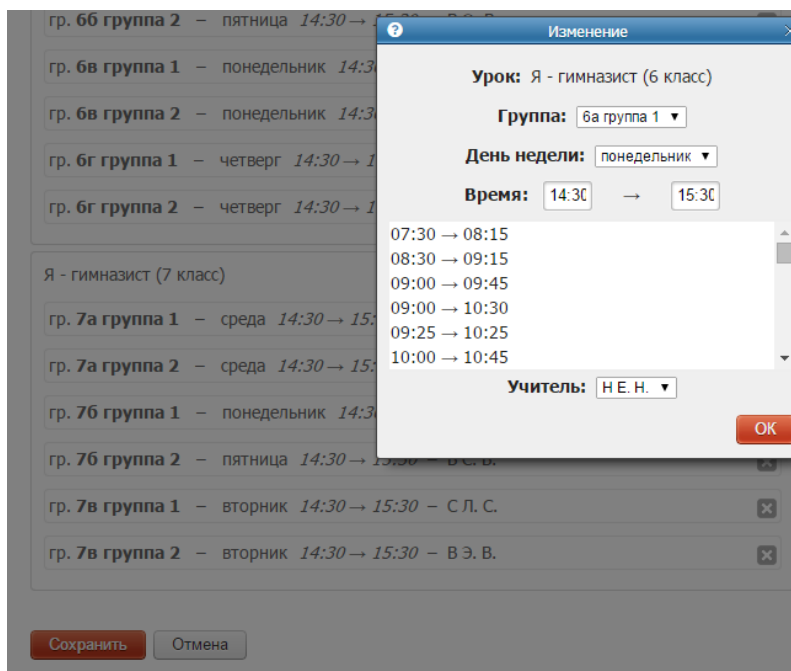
гр. 6б группа 2 – пятница 14:30 → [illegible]

гр. 6в группа 1 – понедельник 14:3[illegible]

гр. 6в группа 2 – понедельник 14:3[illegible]

гр. 6г группа 1 – четверг 14:30 → 1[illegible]

гр. 6г группа 2 – четверг 14:30 → 1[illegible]

Я - гимназист (7 класс)

гр. 7а группа 1 – среда 14:30 → 15:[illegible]

гр. 7а группа 2 – среда 14:30 → 15:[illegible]

гр. 7б группа 1 – понедельник 14:3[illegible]

гр. 7б группа 2 – пятница 14:30 → 15:30 – В С. В.

гр. 7в группа 1 – вторник 14:30 → 15:30 – С Л. С.

гр. 7в группа 2 – вторник 14:30 → 15:30 – В Э. В.

Сохранить Отмена

Изменение

Урок: Я - гимназист (6 класс)

Группа: 6а группа 1

День недели: понедельник

Время: 14:30 → 15:30

07:30 → 08:15
08:30 → 09:15
09:00 → 09:45
09:00 → 10:30
09:25 → 10:25
10:00 → 10:45

Учитель: Н Е. Н.

OK